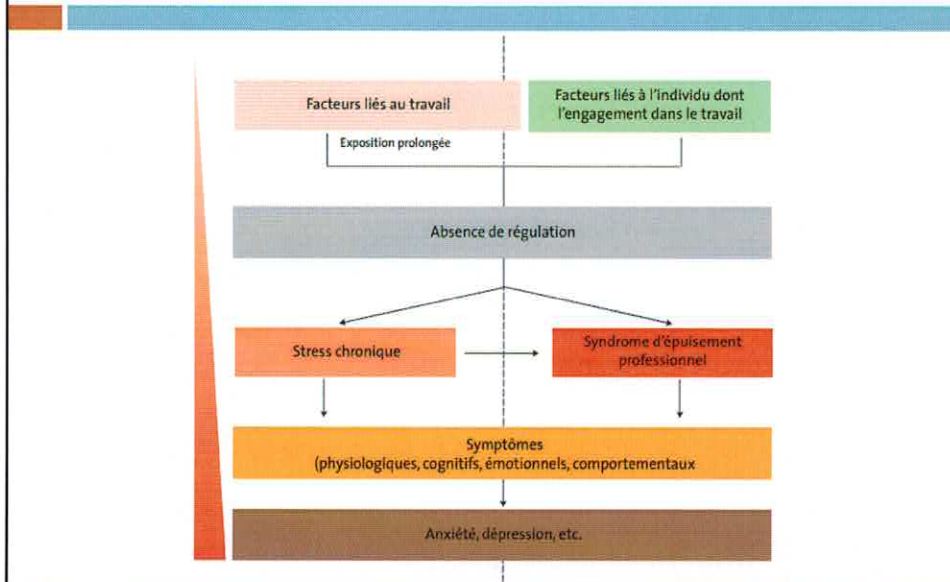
Facteurs liés au travail

Facteurs liés à l'individu dont l'engagement dans le travail

Exposition prolongée

Absence de régulation

Stress chronique

Syndrome d'épuisement professionnel

Symptômes
(physiologiques, cognitifs, émotionnels, comportementaux

Anxiété, dépression, etc.